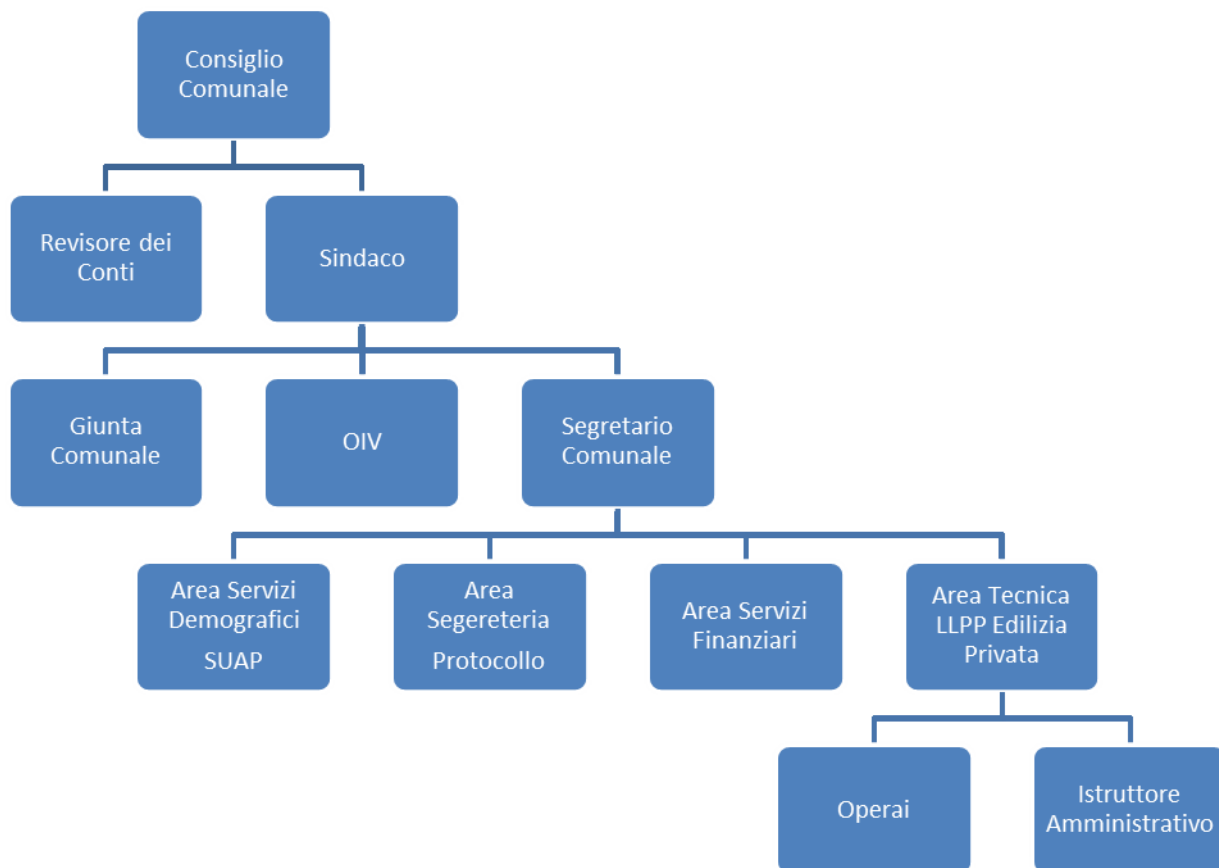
Consiglio Comunale

Revisore dei Conti

Sindaco

Giunta Comunale

OIV

Segretario Comunale

Area Servizi Demografici
SUAP

Area Segereteria
Protocollo

Area Servizi Finanziari

Area Tecnica LLPP Edilizia Privata

Operai

Istruttore Amministrativo